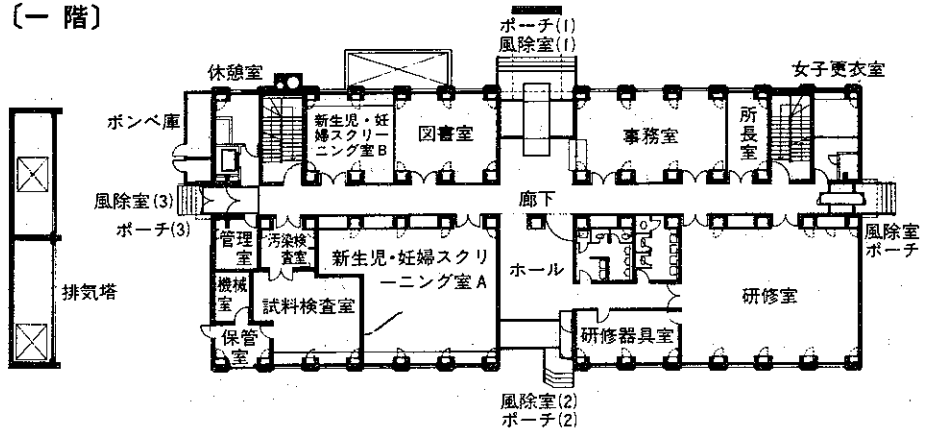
〔一 階〕

ポーチ(1)
風除室(1)

休憩室

女子更衣室

ボンベ庫

新生児・妊婦スクリーニング室B

図書室

事務室

所長室

風除室(3)

ポーチ(3)

廊下

風除室
ポーチ

管理室

汚染検査室

新生児・妊婦スクリーニング室A

ホール

排気塔

機械室

試料検査室

研修室

保管室

研修器具室

風除室(2)
ポーチ(2)